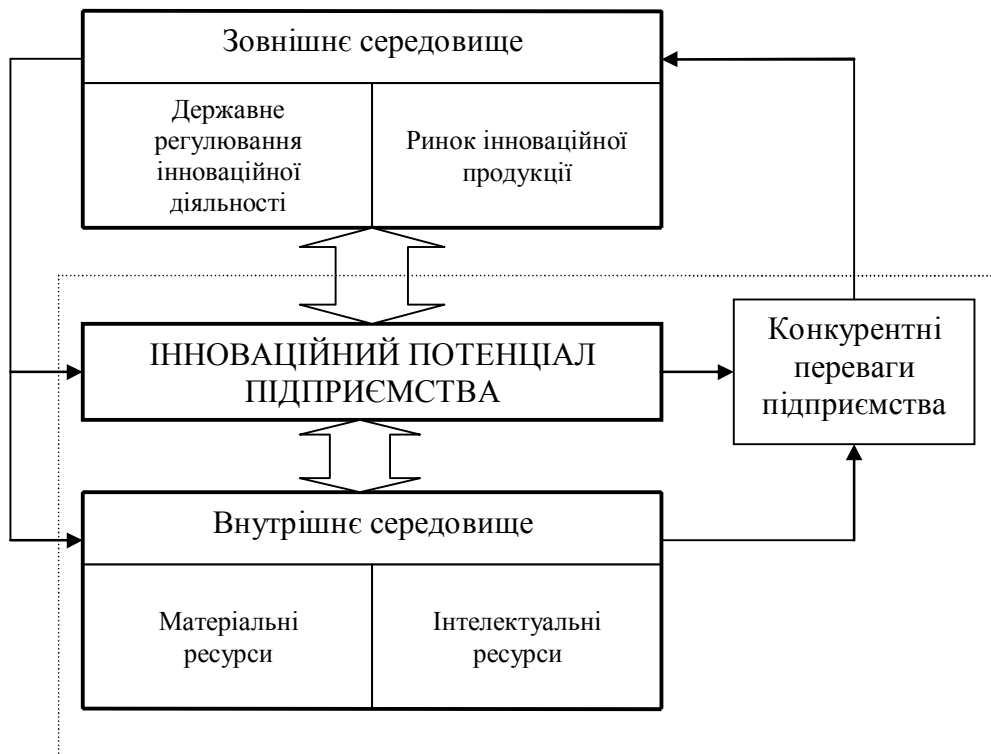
Зовнішнє середовище

Державне регулювання інноваційної діяльності

Ринок інноваційної продукції

ІННОВАЦІЙНИЙ ПОТЕНЦІАЛ ПІДПРИЄМСТВА

Конкурентні переваги підприємства

Внутрішнє середовище

Матеріальні ресурси

Інтелектуальні ресурси